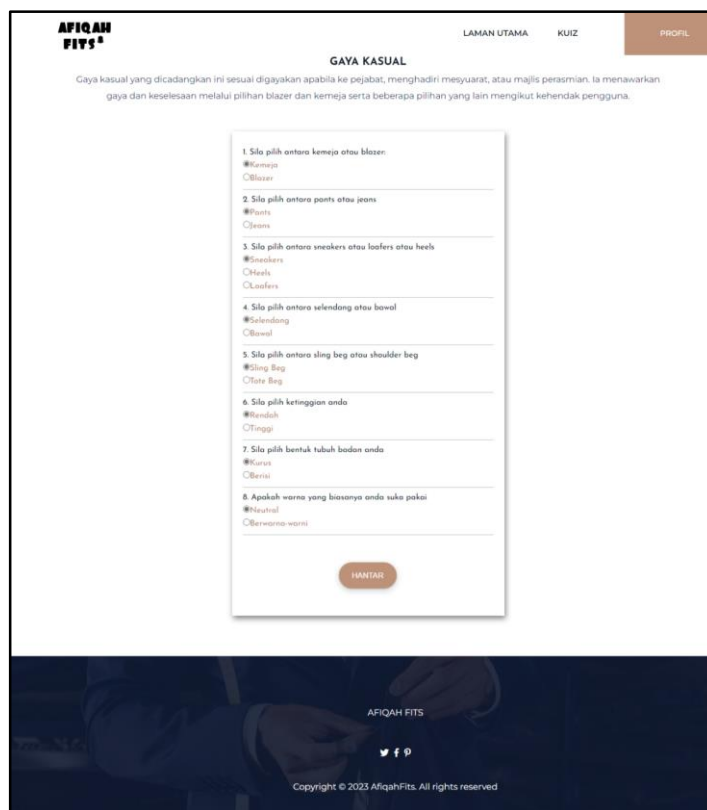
AFIQAH FITS

LAMAN UTAMA KUIZ PROFIL

GAYA KASUAL

Gaya kasual yang dicadangkan ini sesuai digayakan apabila ke pejabat, menghadiri mesyuarat, atau majlis perasmian. Ia menawarkan gaya dan keselesaan melalui pilihan blazer dan kemeja serta beberapa pilihan yang lain mengikut kehendak pengguna.

1. Sila pilih antara kemeja atau blazer:
Kemeja
Blazer

2. Sila pilih antara pants atau jeans
Pants
Jeans

3. Sila pilih antara sneakers atau loafers atau heels
Sneakers
Heels
Loafers

4. Sila pilih antara selendang atau bawal
Selendang
Bawal

5. Sila pilih antara sling beg atau shoulder beg
Sling Beg
Tote Beg

6. Sila pilih ketinggian anda
Rendah
Tinggi

7. Sila pilih bentuk tubuh badan anda
Kurus
Berisi

8. Apakah warna yang biasanya anda suka pakai
Neutral
Berwarna-warni

HANTAR

AFIQAH FITS

Copyright © 2023 AfiqahFits. All rights reserved